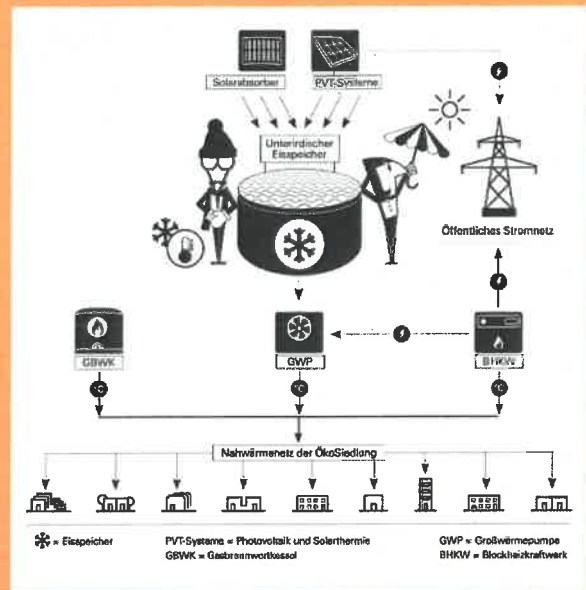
Solarabsorber

PVT-Systeme

Unterirdischer Eisspeicher

Öffentliches Stromnetz

GBWK

GWP

BHKW

°C

°C

°C

Nahwärmenetz der ÖkoSiedlung

= Eisspeicher

PVT-Systeme = Photovoltaik und Solarthermie
GBWK = Gasbrennwertkessel

GWP = Großwärmepumpe
BHKW = Blockheizkraftwerk